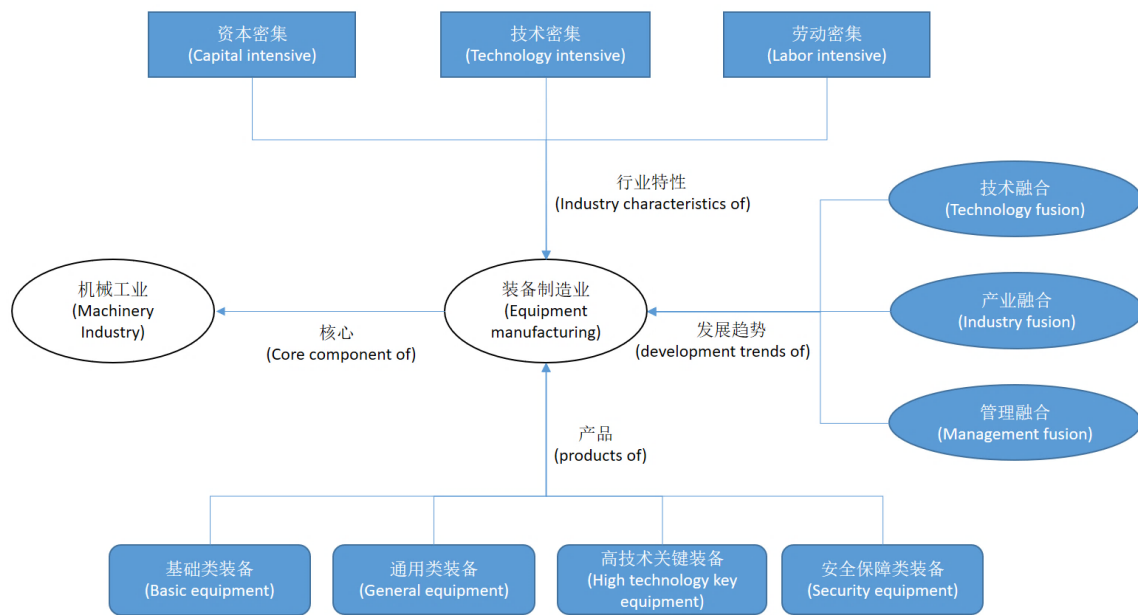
资本密集
(Capital intensive)

技术密集
(Technology intensive)

劳动密集
(Labor intensive)

行业特性
(Industry characteristics of)

技术融合
(Technology fusion)

机械工业
(Machinery Industry)

核心
(Core component of)

装备制造业
(Equipment manufacturing)

发展趋势
(development trends of)

产业融合
(Industry fusion)

管理融合
(Management fusion)

产品
(products of)

基础类装备
(Basic equipment)

通用类装备
(General equipment)

高技术关键装备
(High technology key equipment)

安全保障类装备
(Security equipment)